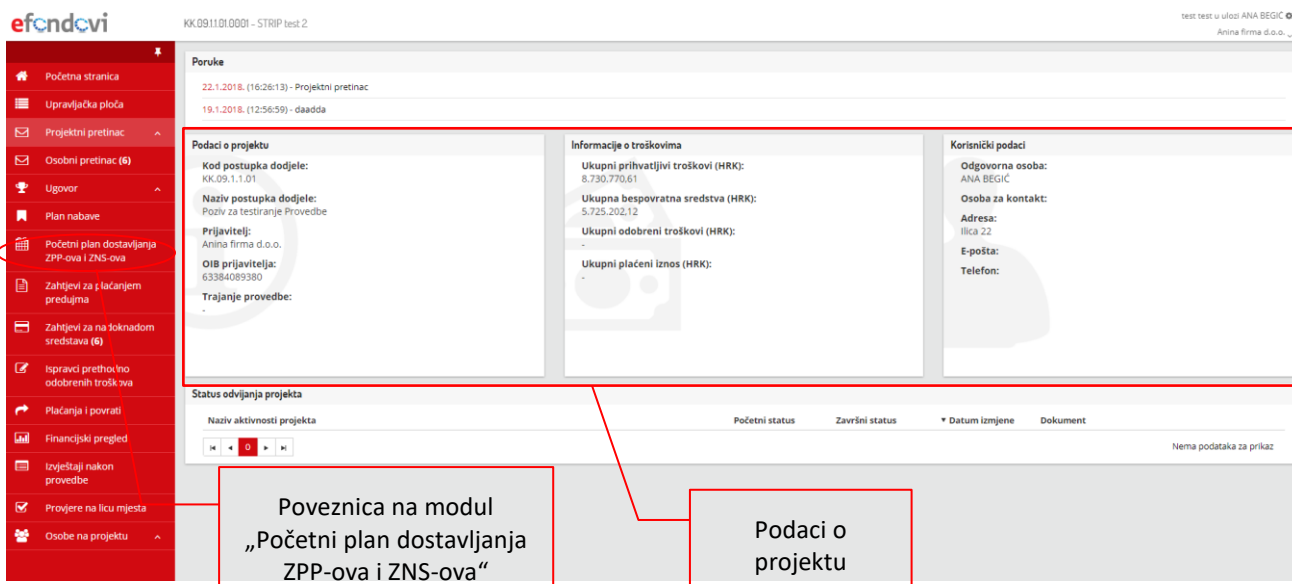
efondovi

KK.09.1.1.01.0001 - STRIP test 2

test test u ulozi ANA BEGIC
Anina firma d.o.o.

Početna stranica
Upravljačka ploča
Projektni pretinac
Osobni pretinac (6)
Ugovor
Plan nabave
Početni plan dostavljanja ZPP-ova i ZNS-ova
Zahtjevi za plaćanjem predujma
Zahtjevi za nadoknadom sredstava (6)
Ispravci prethodno odobrenih troškova
Plaćanja i povrati
Financijski pregled
Izvještaji nakon provedbe
Provjere na licu mjesta
Osobe na projektu

Poruke
22.1.2018. (16:26:13) - Projektni pretinac
19.1.2018. (12:56:59) - daadda

Podaci o projektu
Kod postupka dodjele:
KK.09.1.1.01
Naziv postupka dodjele:
Poziv za testiranje Provedbe
Prijavitelj:
Anina firma d.o.o.
OIB prijavitelja:
63384089380
Trajanje provedbe:
-

Informacije o troškovima
Ukupni prihvatljivi troškovi (HRK):
8.730.770,61
Ukupna bespovratna sredstva (HRK):
5.725.202,12
Ukupni odobreni troškovi (HRK):
-
Ukupni plaćeni iznos (HRK):
-

Korisnički podaci
Odgovorna osoba:
ANA BEGIĆ
Osoba za kontakt:
Adresa:
Ilica 22
E-pošta:
Telefon:

Status odvijanja projekta
| Naziv aktivnosti projekta | Početni status | Završni status | Datum izmjene | Dokument |
|---|---|---|---|---|

0
Nema podataka za prikaz

Poveznica na modul „Početni plan dostavljanja ZPP-ova i ZNS-ova“

Podaci o projektu